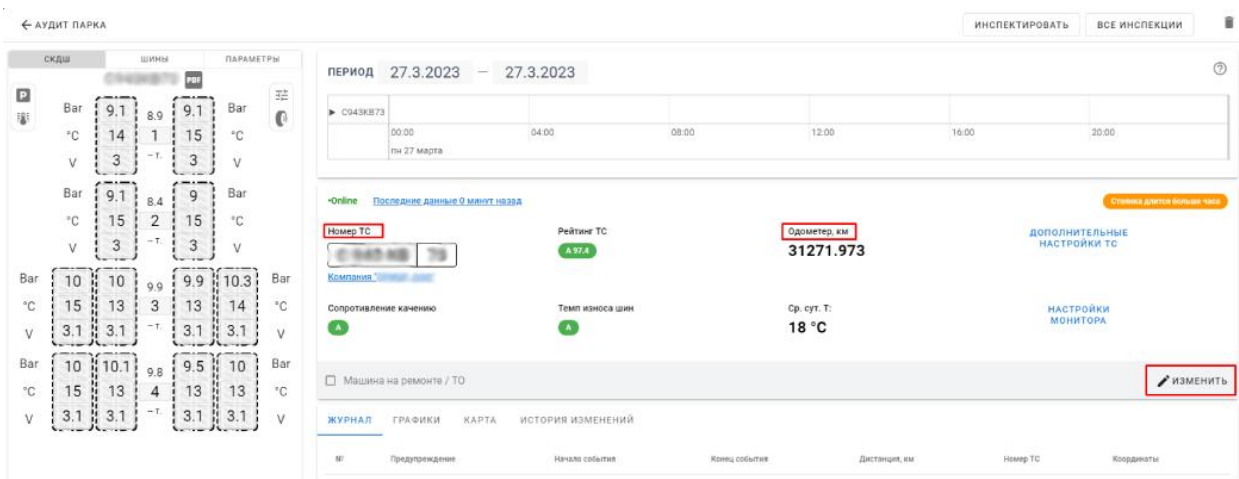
← АУДИТ ПАРКА

ИНСПЕКТИРОВАТЬ ВСЕ ИНСПЕКЦИИ

СКДШ ШИНЫ ПАРАМЕТРЫ

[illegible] PDF

P

Bar 9.1 8.9 9.1 Bar
°C 14 1 15 °C
V 3 –T. 3 V

Bar 9.1 8.4 9 Bar
°C 15 2 15 °C
V 3 –T. 3 V

Bar 10 10 9.9 9.9 10.3 Bar
°C 15 13 3 13 14 °C
V 3.1 3.1 –T. 3.1 3.1 V

Bar 10 10.1 9.8 9.5 10 Bar
°C 15 13 4 13 13 °C
V 3.1 3.1 –T. 3.1 3.1 V

ПЕРИОД 27.3.2023 – 27.3.2023

▶ С943КВ73

00:00 пн 27 марта 04:00 08:00 12:00 16:00 20:00

•Online Последние данные 0 минут назад

Стоянка длится больше часа

Номер ТС
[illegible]
Компания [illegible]

Рейтинг ТС
A 97.4

Одометер, км
31271.973

ДОПОЛНИТЕЛЬНЫЕ НАСТРОЙКИ ТС

Сопротивление качению
A

Темп износа шин
A

Ср. сут. T:
18 °C

НАСТРОЙКИ МОНИТОРА

☐ Машина на ремонте / ТО

ИЗМЕНИТЬ

ЖУРНАЛ ГРАФИКИ КАРТА ИСТОРИЯ ИЗМЕНЕНИЙ

| № | Предупреждение | Начало события | Конец события | Дистанция, км | Номер ТС | Координаты |
|---|---|---|---|---|---|---|